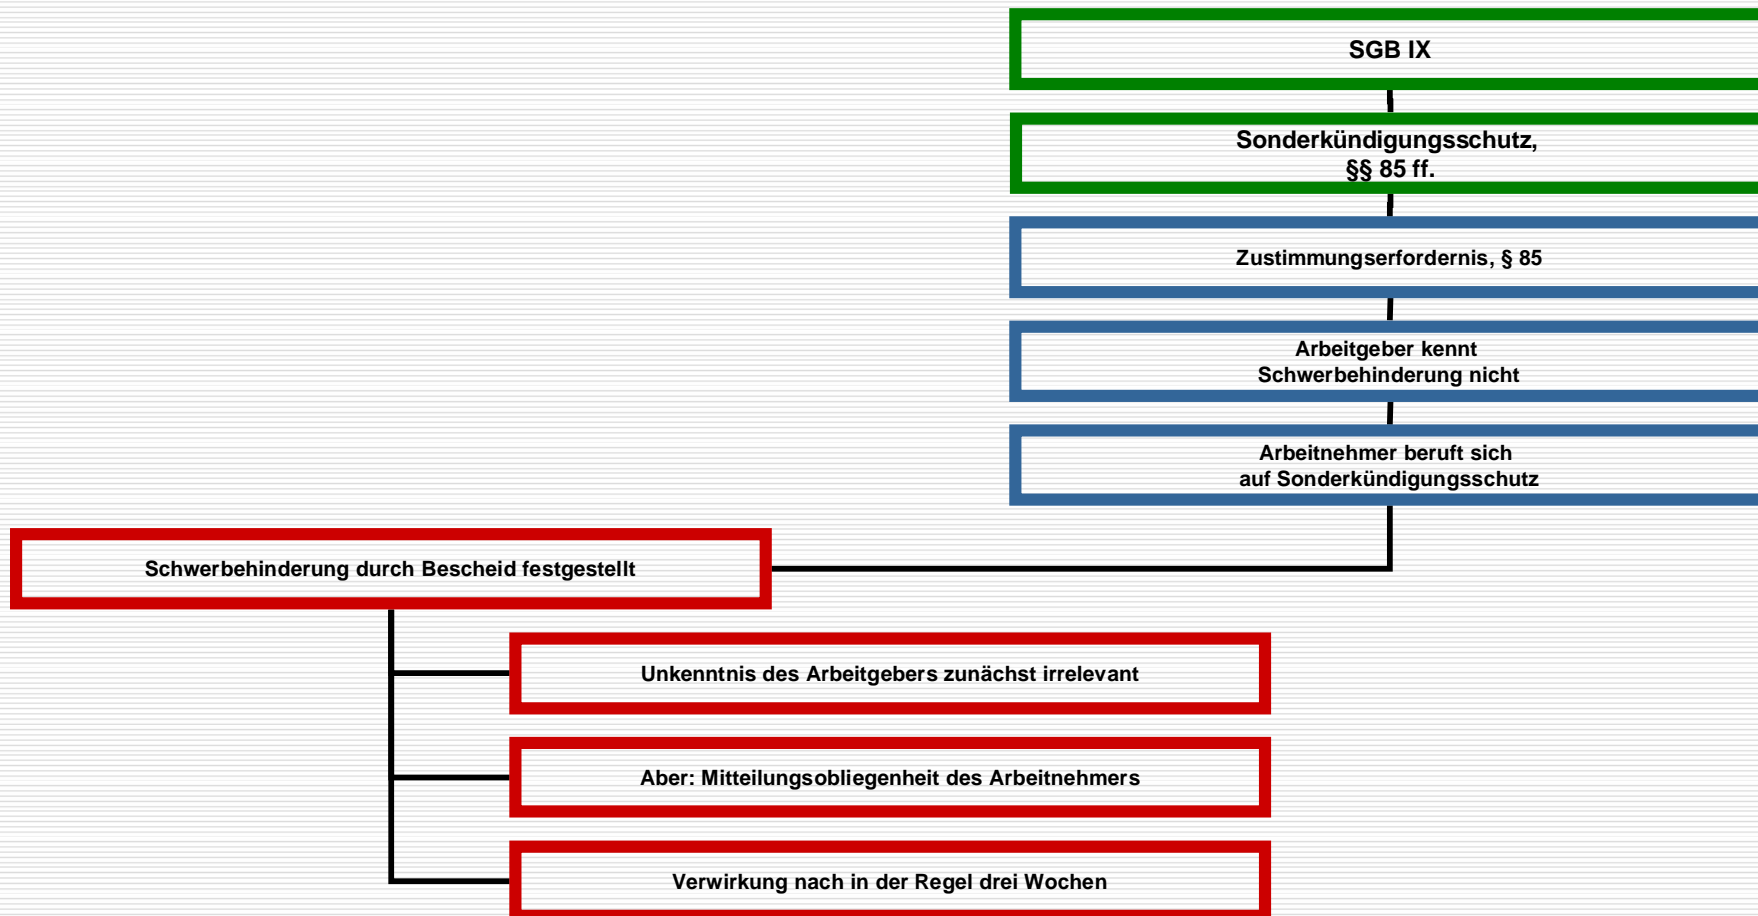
SGB IX

Sonderkündigungsschutz, §§ 85 ff.

Zustimmungserfordernis, § 85

Arbeitgeber kennt Schwerbehinderung nicht

Arbeitnehmer beruft sich auf Sonderkündigungsschutz

Schwerbehinderung durch Bescheid festgestellt

Unkenntnis des Arbeitgebers zunächst irrelevant

Aber: Mitteilungsobliegenheit des Arbeitnehmers

Verwirkung nach in der Regel drei Wochen